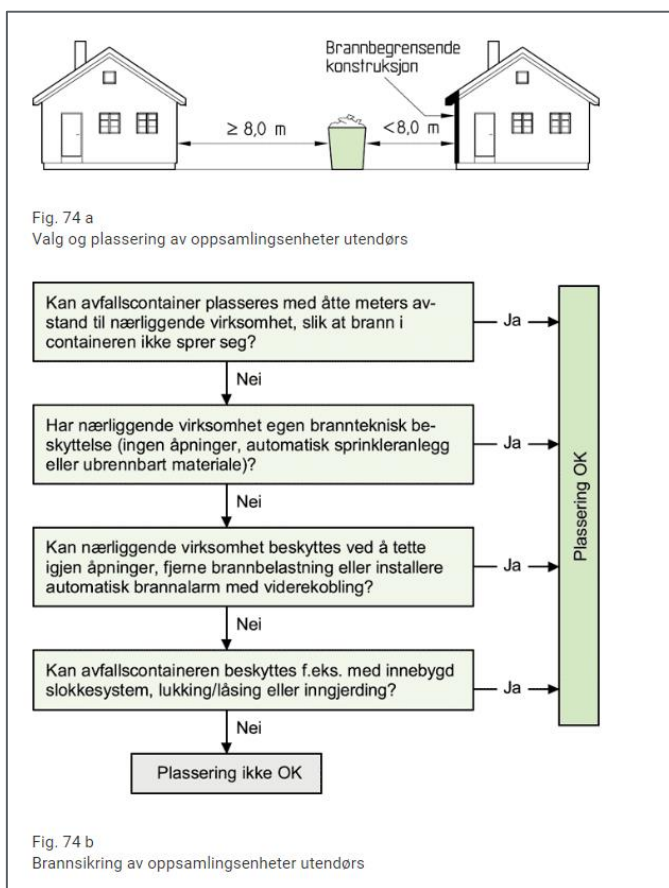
Brannbegrensende konstruksjon

$\geq 8,0$ m

$<8,0$ m

Fig. 74 a
Valg og plassering av oppsamlingsenheter utendørs

Kan avfallscontainer plasseres med åtte meters avstand til nærliggende virksomhet, slik at brann i containeren ikke sprer seg?

Ja

Nei

Har nærliggende virksomhet egen brannteknisk beskyttelse (ingen åpninger, automatisk sprinkleranlegg eller ubrennbart materiale)?

Ja

Nei

Kan nærliggende virksomhet beskyttes ved å tette igjen åpninger, fjerne brannbelastning eller installere automatisk brannalarm med viderekobling?

Ja

Nei

Kan avfallscontaineren beskyttes f.eks. med innebygd slokkesystem, lukking/låsing eller inngjerding?

Ja

Nei

Plassering ikke OK

Plassering OK

Fig. 74 b
Brannsikring av oppsamlingsenheter utendørs